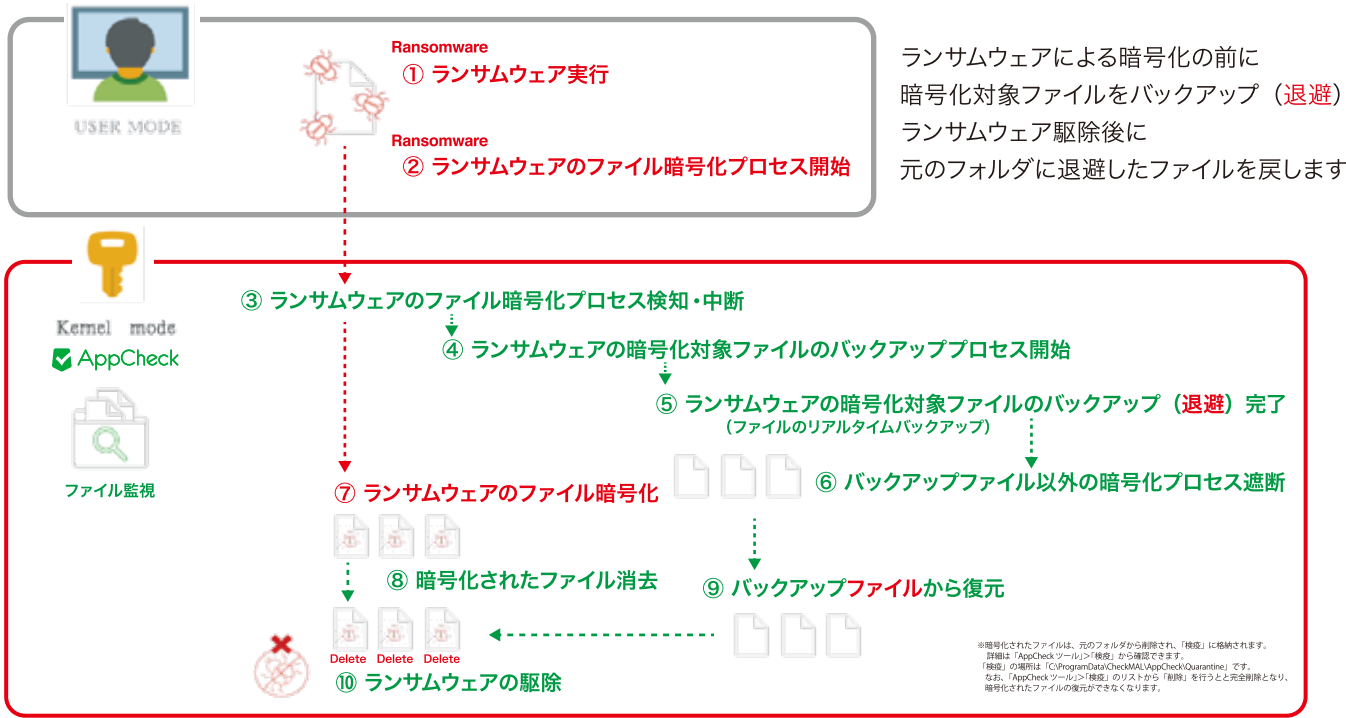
USER MODE

Ransomware
① ランサムウェア実行

Ransomware
② ランサムウェアのファイル暗号化プロセス開始

ランサムウェアによる暗号化の前に
暗号化対象ファイルをバックアップ（退避）
ランサムウェア駆除後に
元のフォルダに退避したファイルを戻します

Kernel mode
AppCheck

ファイル監視

③ ランサムウェアのファイル暗号化プロセス検知・中断

④ ランサムウェアの暗号化対象ファイルのバックアッププロセス開始

⑤ ランサムウェアの暗号化対象ファイルのバックアップ（退避）完了
（ファイルのリアルタイムバックアップ）

⑥ バックアップファイル以外の暗号化プロセス遮断

⑦ ランサムウェアのファイル暗号化

⑧ 暗号化されたファイル消去

⑨ バックアップファイルから復元

Delete Delete Delete

⑩ ランサムウェアの駆除

※暗号化されたファイルは、元のフォルダから削除され、「検疫」に格納されます。
詳細は「AppCheck ツール」>「検疫」から確認できます。
「検疫」の場所は「C:\ProgramData\CheckMAL\AppCheck\Quarantine」です。
なお、「AppCheck ツール」>「検疫」のリストから「削除」を行うと完全削除となり、
暗号化されたファイルの復元ができなくなります。